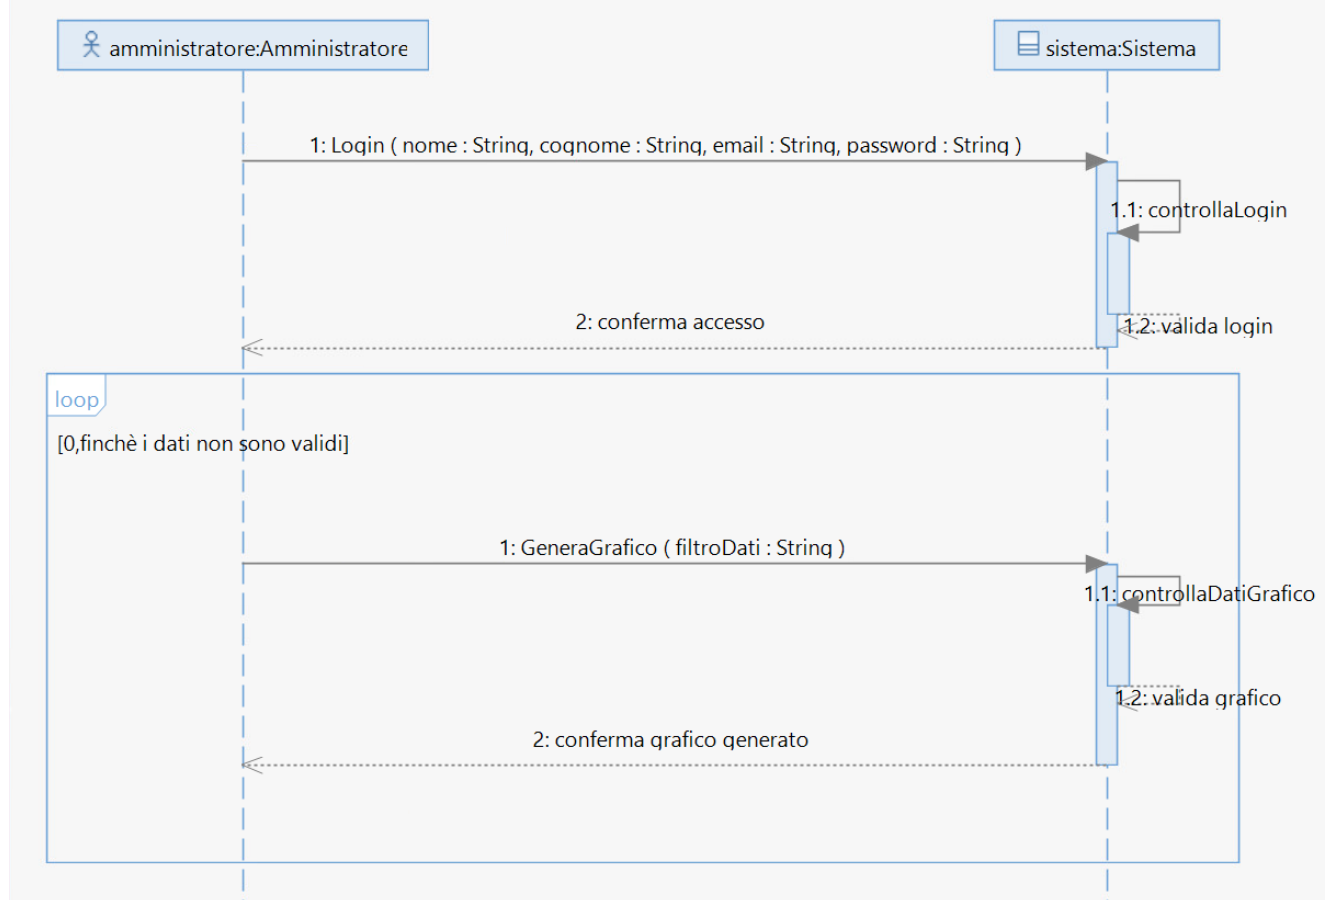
amministratore:Amministratore

sistema:Sistema

1: Login ( nome : String, cognome : String, email : String, password : String )

1.1: controllaLogin

2: conferma accesso

1.2: valida login

loop

[0,finchè i dati non sono validi]

1: GeneraGrafico ( filtroDati : String )

1.1: controllaDatiGrafico

1.2: valida grafico

2: conferma grafico generato